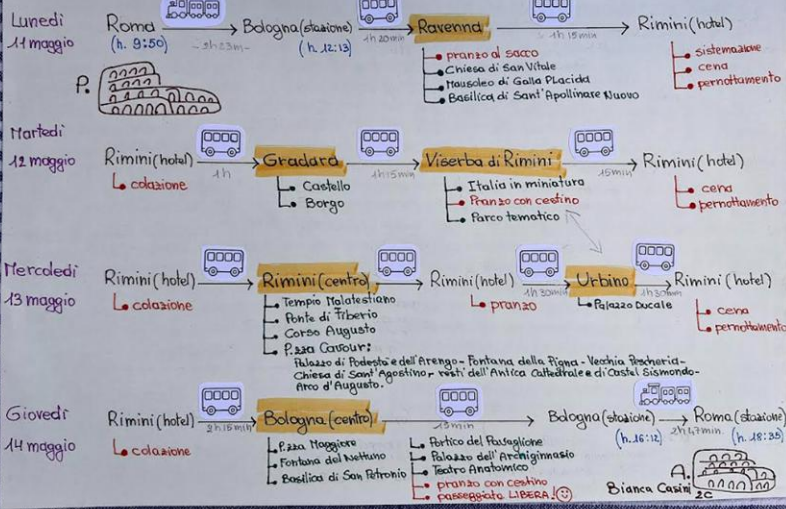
Lunedì 11 maggio
Roma (h. 9:50) → 3h23m → Bologna (stazione) (h. 12:13) → 1h 20min → Ravenna → 1h 15min → Rimini (hotel)
P.
Ravenna: pranzo al sacco; Chiesa di San Vitale; Mausoleo di Galla Placida; Basilica di Sant'Apollinare Nuovo
Rimini (hotel): sistemazione; cena; pernottamento

Martedì 12 maggio
Rimini (hotel) → 1h → Gradara → 1h15min → Viserba di Rimini → 15min → Rimini (hotel)
Rimini (hotel): colazione
Gradara: Castello; Borgo
Viserba di Rimini: Italia in miniatura; Pranzo con cestino; Parco tematico
Rimini (hotel): cena; pernottamento

Mercoledì 13 maggio
Rimini (hotel) → Rimini (centro) → Rimini (hotel) → 1h 30min → Urbino → 1h 30min → Rimini (hotel)
Rimini (hotel): colazione
Rimini (centro): Tempio Malatestiano; Ponte di Tiberio; Corso Augusto; P.zza Cavour: Palazzo di Podestà e dell'Arengo - Fontana della Pigna - Vecchia Pescheria - Chiesa di Sant'Agostino, resti dell'Antica Cattedrale e di Castel Sismondo - Arco d'Augusto.
Rimini (hotel): pranzo
Urbino: Palazzo Ducale
Rimini (hotel): cena; pernottamento

Giovedì 14 maggio
Rimini (hotel) → 2h 15min → Bologna (centro) → 13min → Bologna (stazione) (h. 16:12) → 2h 47min. → Roma (stazione) (h. 18:35)
Rimini (hotel): colazione
Bologna (centro): P.zza Maggiore; Fontana del Nettuno; Basilica di San Petronio; Portico del Pavaglione; Palazzo dell'Archiginnasio; Teatro Anatomico; pranzo con cestino; passeggiata LIBERA! ☺
A.
Bianca Casini 2C